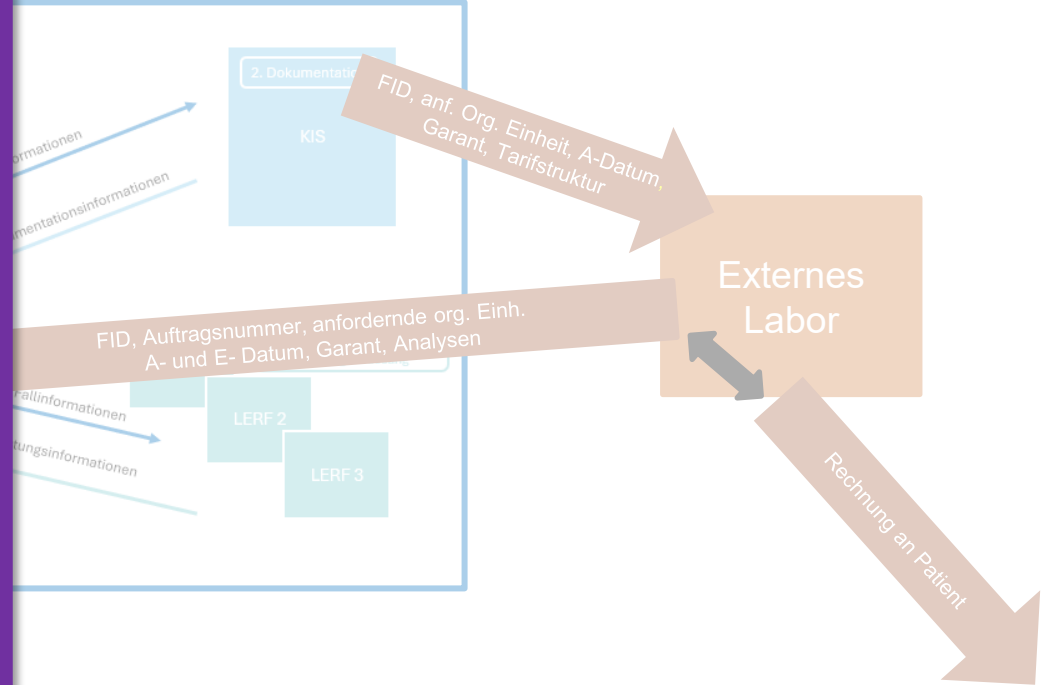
2. Dokumentatio

KIS

ormationen

mentationsinformationen

FID, anf. Org. Einheit, A-Datum, Garant, Tarifstruktur

Externes Labor

FID, Auftragsnummer, anfordernde org. Einh. A- und E- Datum, Garant, Analysen

Fallinformationen

tungsinformationen

LERF 2

LERF 3

Rechnung an Patient